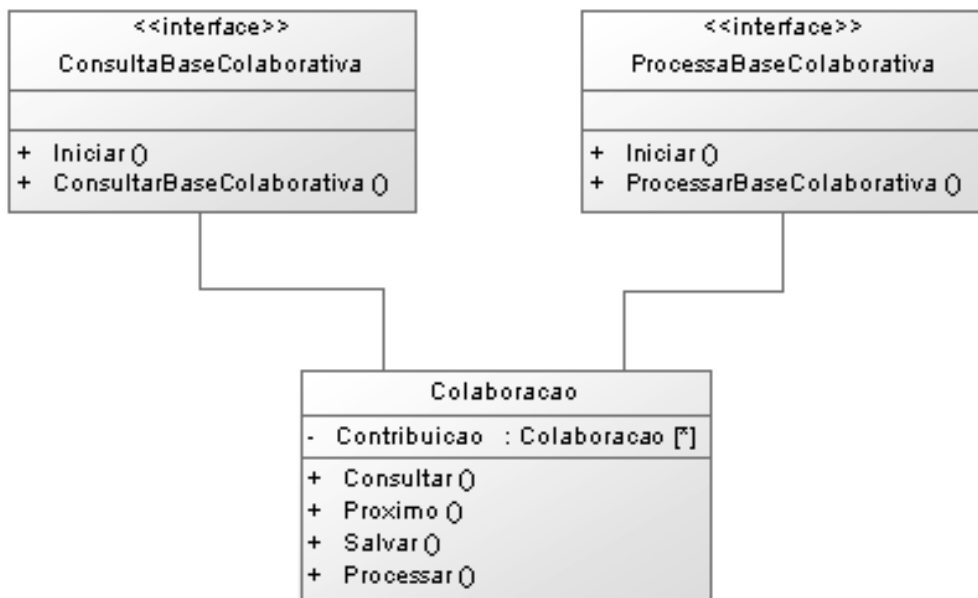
<<interface>>
ConsultaBaseColaborativa

+ Iniciar ()
+ ConsultarBaseColaborativa ()

<<interface>>
ProcessaBaseColaborativa

+ Iniciar ()
+ ProcessarBaseColaborativa ()

Colaboracao

- Contribuicao : Colaboracao [*]

+ Consultar ()
+ Proximo ()
+ Salvar ()
+ Processar ()